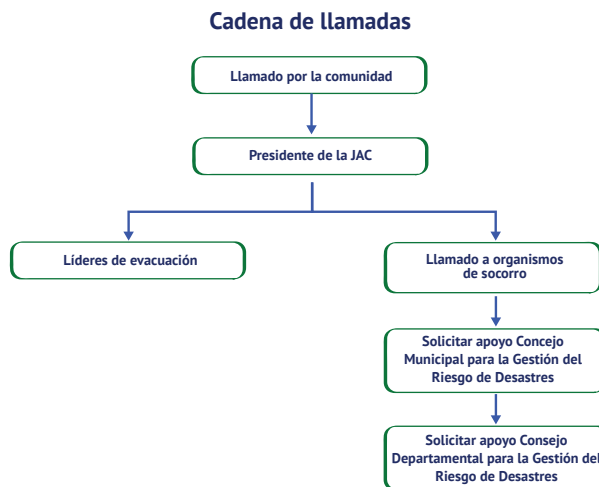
Cadena de llamadas

Llamado por la comunidad

Presidente de la JAC

Líderes de evacuación

Llamado a organismos de socorro

Solicitar apoyo Concejo Municipal para la Gestión del Riesgo de Desastres

Solicitar apoyo Consejo Departamental para la Gestión del Riesgo de Desastres